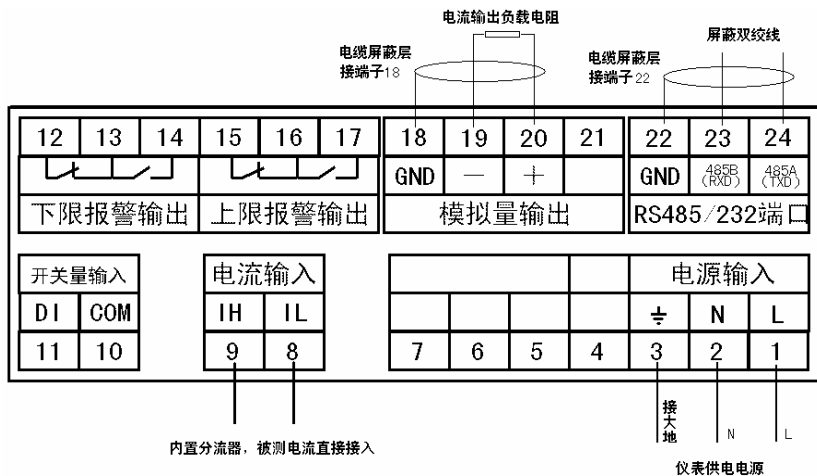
电流输出负载电阻

电缆屏蔽层
接端子18

电缆屏蔽层
接端子22

屏蔽双绞线

| 12 | 13 | 14 | 15 | 16 | 17 | 18 | 19 | 20 | 21 | 22 | 23 | 24 |
|---|---|---|---|---|---|---|---|---|---|---|---|---|
| | | | | | | GND | — | + | | GND | 485B (RXD) | 485A (TXD) |

下限报警输出 上限报警输出 模拟量输出 RS485/232端口

| 开关量输入 | | 电流输入 | | | | | | 电源输入 | | |
|---|---|---|---|---|---|---|---|---|---|---|
| DI | COM | IH | IL | | | | | ⏚ | N | L |
| 11 | 10 | 9 | 8 | 7 | 6 | 5 | 4 | 3 | 2 | 1 |

内置分流器，被测电流直接接入

接大地

N

L

仪表供电电源